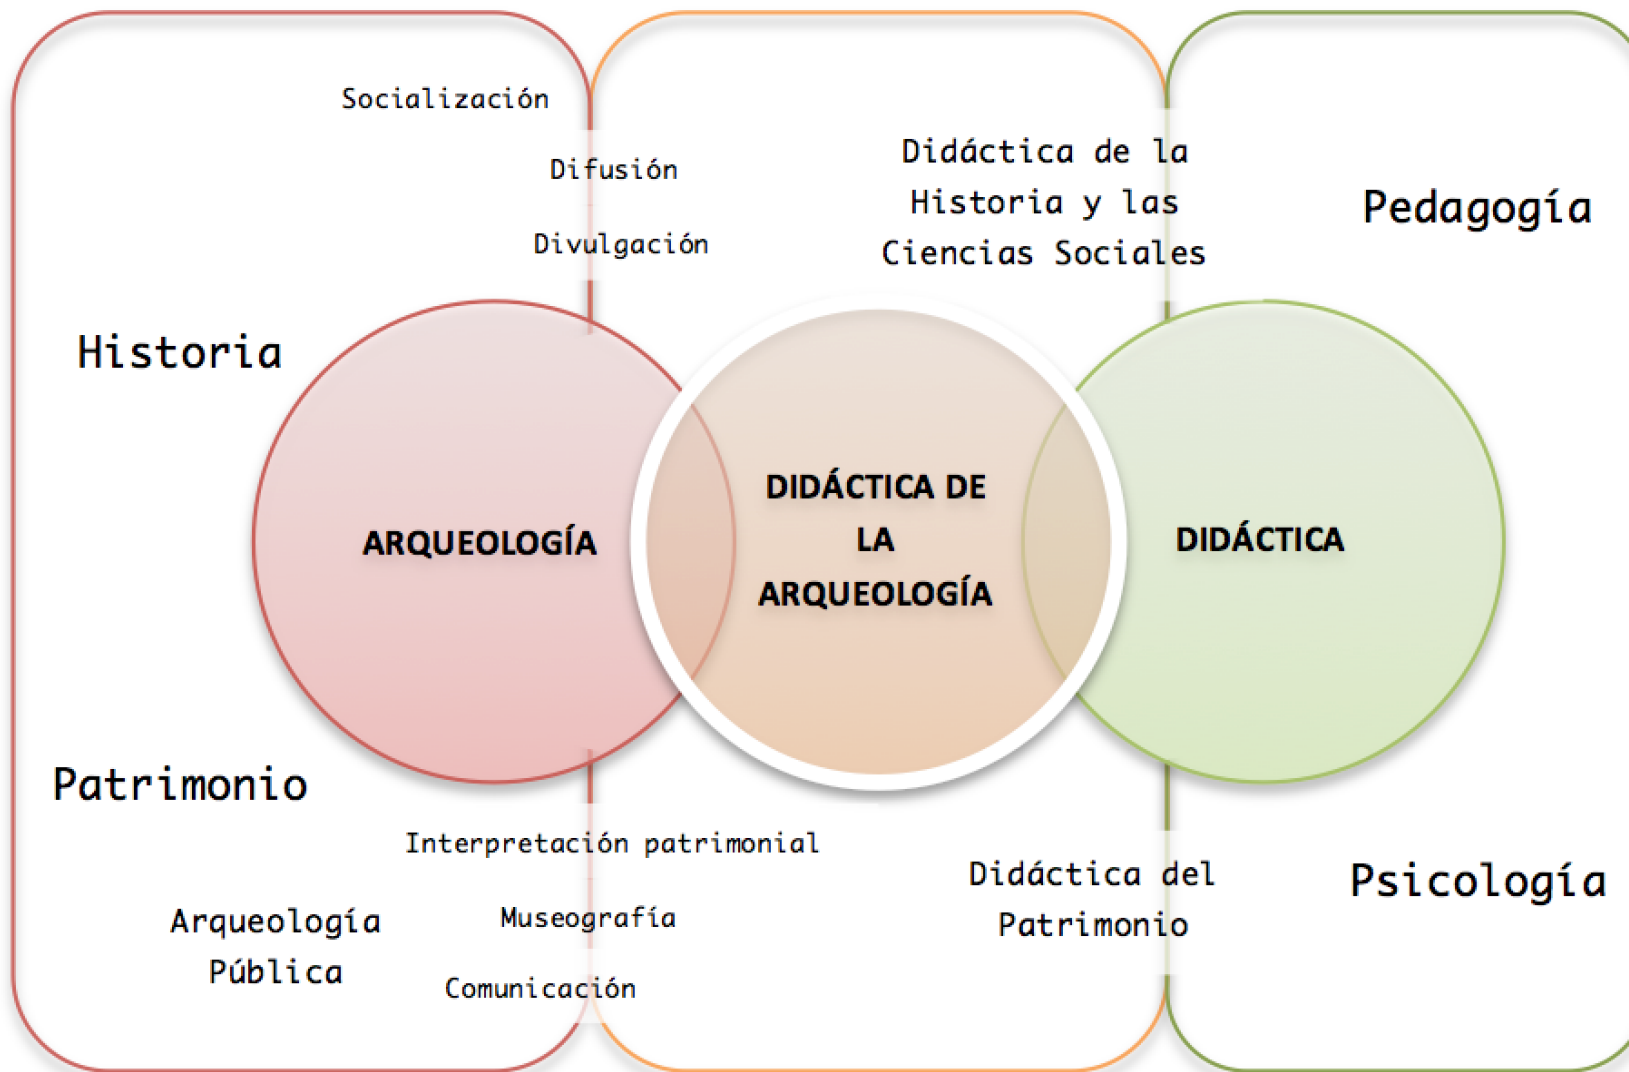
Socialización

Difusión

Divulgación

Didáctica de la Historia y las Ciencias Sociales

Pedagogía

Historia

ARQUEOLOGÍA

DIDÁCTICA DE LA ARQUEOLOGÍA

DIDÁCTICA

Patrimonio

Interpretación patrimonial

Didáctica del Patrimonio

Psicología

Arqueología Pública

Museografía

Comunicación